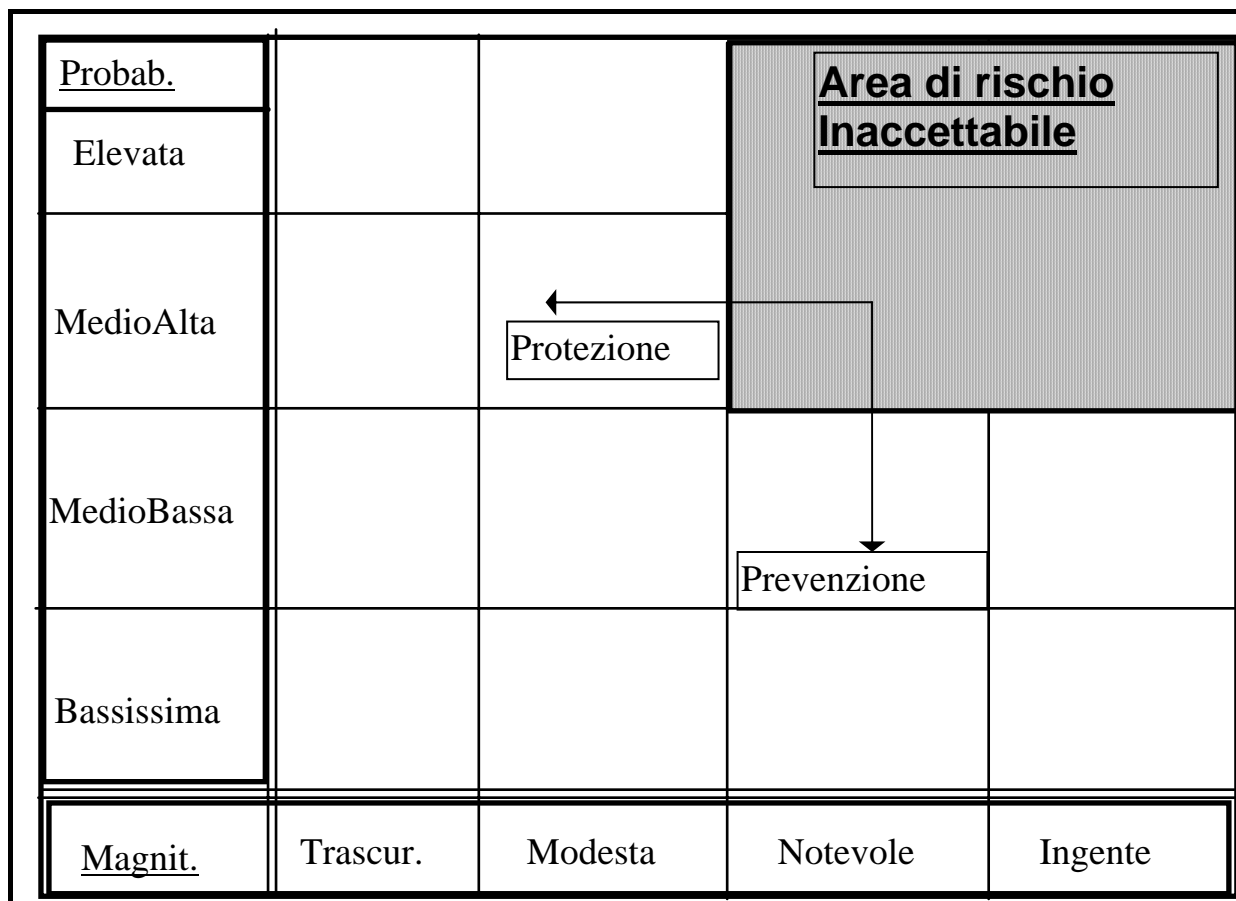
| Probab. | | | | |
|---|---|---|---|---|
| Elevata | | | Area di rischio Inaccettabile | |
| MedioAlta | | Protezione | | |
| MedioBassa | | | Prevenzione | |
| Bassissima | | | | |
| Magnit. | Trascur. | Modesta | Notevole | Ingente |